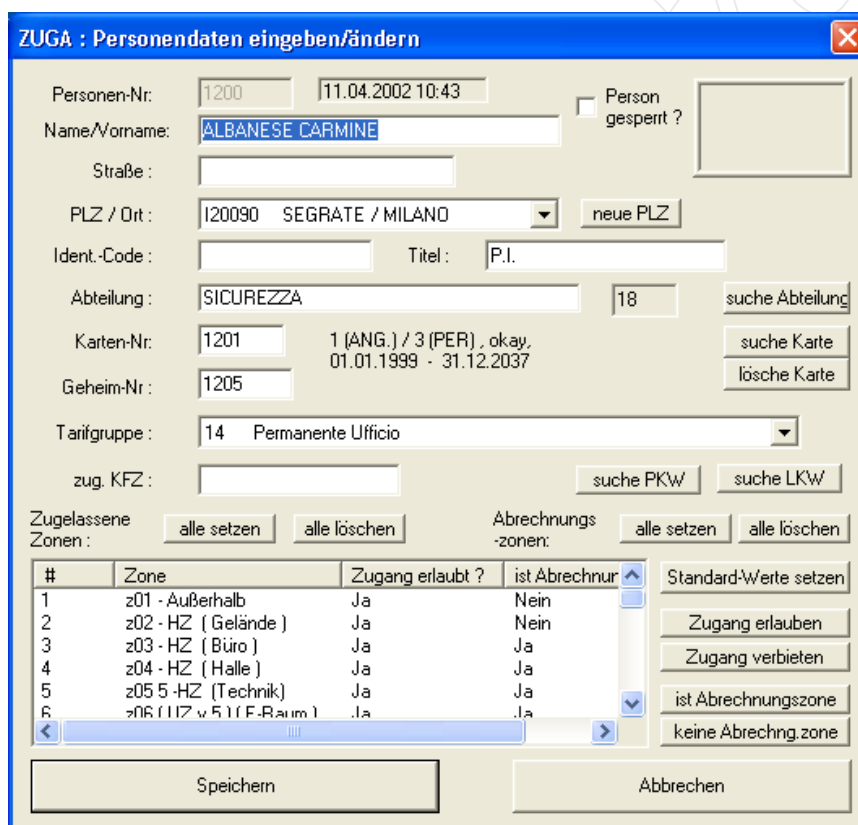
ZUGA : Personendaten eingeben/ändern

Personen-Nr: 1200 11.04.2002 10:43

Person gesperrt ?

Name/Vorname: ALBANESE CARMINE

Straße :

PLZ / Ort : I20090 SEGRATE / MILANO

neue PLZ

Ident.-Code : Titel : P.I.

Abteilung : SICUREZZA 18

suche Abteilung

Karten-Nr: 1201 1 (ANG.) / 3 (PER) , okay, 01.01.1999 - 31.12.2037

suche Karte

lösche Karte

Geheim-Nr : 1205

Tarifgruppe : 14 Permanente Ufficio

zug. KFZ :

suche PKW suche LKW

Zugelassene Zonen : alle setzen alle löschen

Abrechnungs -zonen: alle setzen alle löschen

| # | Zone | Zugang erlaubt ? | ist Abrechnur |
|---|---|---|---|
| 1 | z01 - Außerhalb | Ja | Nein |
| 2 | z02 - HZ ( Gelände ) | Ja | Nein |
| 3 | z03 - HZ ( Büro ) | Ja | Ja |
| 4 | z04 - HZ ( Halle ) | Ja | Ja |
| 5 | z05 5 -HZ (Technik) | Ja | Ja |
| 6 | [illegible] | Ja | Ja |

Standard-Werte setzen

Zugang erlauben

Zugang verbieten

ist Abrechnungszone

keine Abrechng.zone

Speichern

Abbrechen